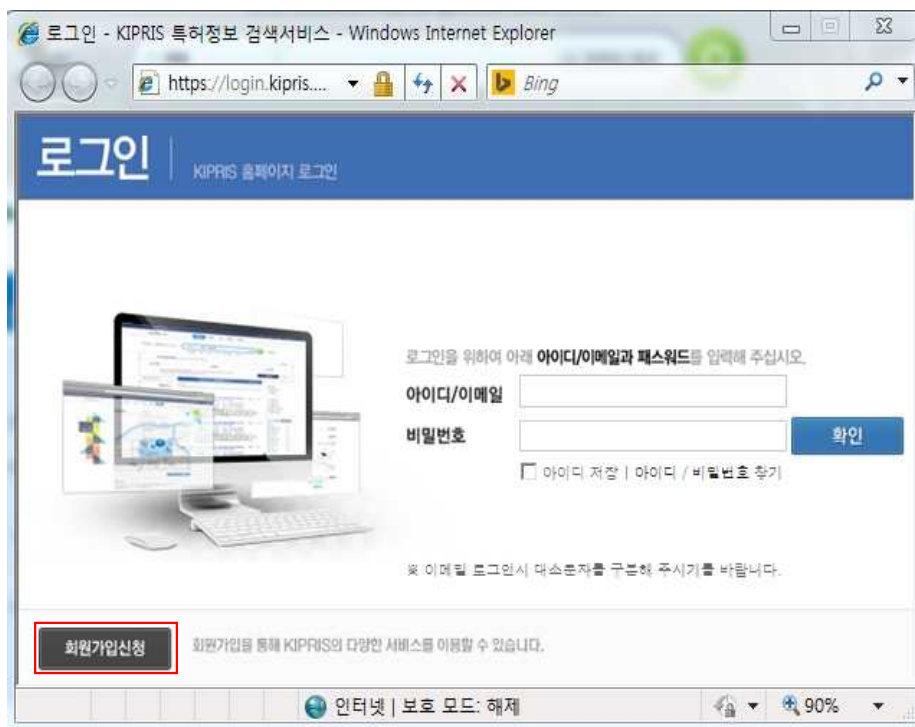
로그인 - KIPRIS 특허정보 검색서비스 - Windows Internet Explorer

https://login.kipris....

Bing

로그인 | KIPRIS 홈페이지 로그인

로그인을 위하여 아래 아이디/이메일과 패스워드를 입력해 주십시오.

아이디/이메일

비밀번호

확인

아이디 저장 | 아이디 / 비밀번호 찾기

※ 이메일 로그인시 대소문자를 구분해 주시기를 바랍니다.

회원가입신청

회원가입을 통해 KIPRIS의 다양한 서비스를 이용할 수 있습니다.

인터넷 | 보호 모드: 해제

90%